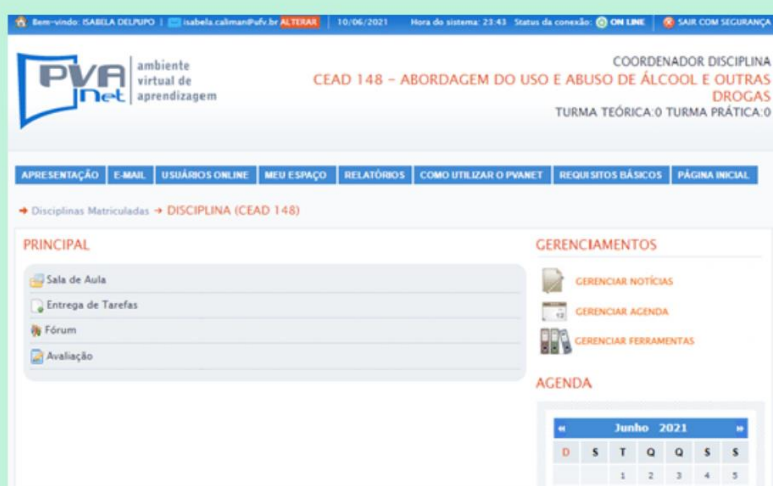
Bem-vindo: ISABELA DELPUPO | isabela.calimanfufv.br ALTERAR | 10/06/2021 | Hora do sistema: 23:43 Status da conexão: ON LINE | SAIR COM SEGURANÇA

PVA Net ambiente virtual de aprendizagem

COORDENADOR DISCIPLINA
CEAD 148 - ABORDAGEM DO USO E ABUSO DE ÁLCOOL E OUTRAS DROGAS
TURMA TEÓRICA:0 TURMA PRÁTICA:0

APRESENTAÇÃO | E-MAIL | USUÁRIOS ONLINE | MEU ESPAÇO | RELATÓRIOS | COMO UTILIZAR O PVANET | REQUISITOS BÁSICOS | PÁGINA INICIAL

→ Disciplinas Matriculadas → DISCIPLINA (CEAD 148)

PRINCIPAL

Sala de Aula
Entrega de Tarefas
Fórum
Avaliação

GERENCIAMENTOS

GERENCIAR NOTÍCIAS
GERENCIAR AGENDA
GERENCIAR FERRAMENTAS

AGENDA

« Junho 2021 »

| D | S | T | Q | Q | S | S |
|---|---|---|---|---|---|---|
| | | 1 | 2 | 3 | 4 | 5 |